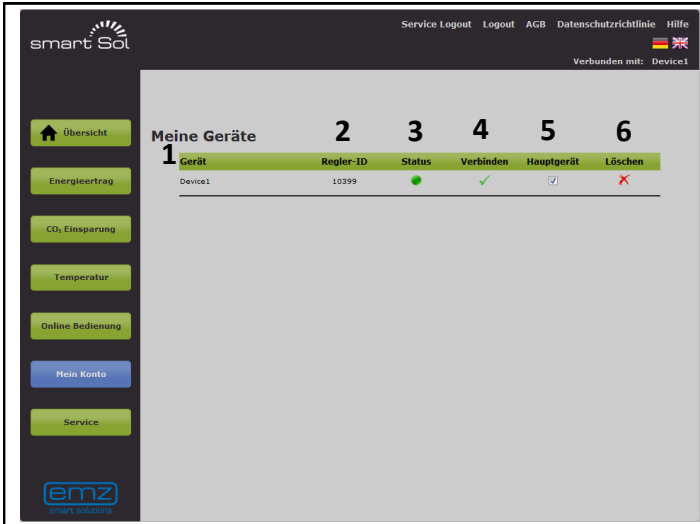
smart Sol

Service Logout Logout AGB Datenschutzrichtlinie Hilfe

Verbunden mit: Device1

Übersicht

Energieertrag

$CO_2$ Einsparung

Temperatur

Online Bedienung

Mein Konto

Service

emz
smart solutions

Meine Geräte

1 2 3 4 5 6

| Gerät | Regler-ID | Status | Verbinden | Hauptgerät | Löschen |
|---|---|---|---|---|---|
| Device1 | 10399 | | ✓ | ☑ | ✗ |